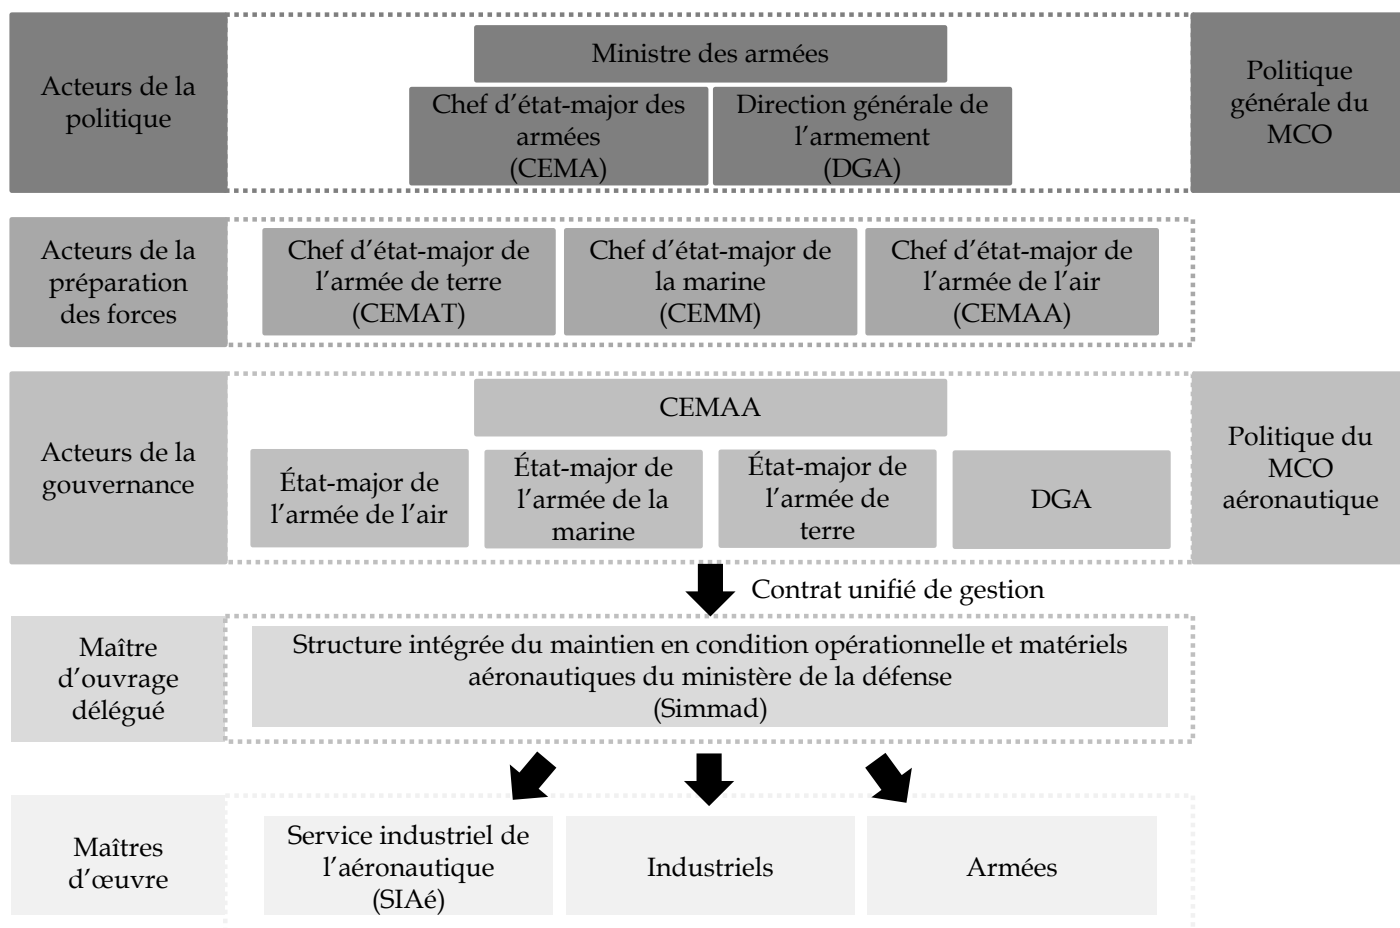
Acteurs de la politique

Ministre des armées

Chef d'état-major des armées (CEMA)

Direction générale de l'armement (DGA)

Politique générale du MCO

Acteurs de la préparation des forces

Chef d'état-major de l'armée de terre (CEMAT)

Chef d'état-major de la marine (CEMM)

Chef d'état-major de l'armée de l'air (CEMAA)

Acteurs de la gouvernance

CEMAA

État-major de l'armée de l'air

État-major de l'armée de la marine

État-major de l'armée de terre

DGA

Politique du MCO aéronautique

Contrat unifié de gestion

Maître d'ouvrage délégué

Structure intégrée du maintien en condition opérationnelle et matériels aéronautiques du ministère de la défense (Simmad)

Maîtres d'œuvre

Service industriel de l'aéronautique (SIAé)

Industriels

Armées